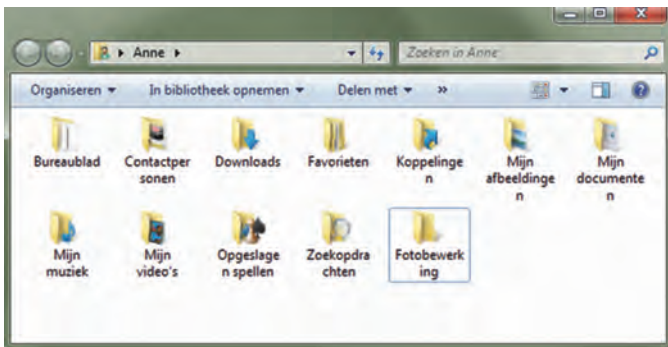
Anne ▸

Zoeken in Anne

Organiseren ▾ In bibliotheek opnemen ▾ Delen met ▾ »

Bureaublad

Contactpersonen

Downloads

Favorieten

Koppelingen

Mijn afbeeldingen

Mijn documenten

Mijn muziek

Mijn video's

Opgeslagen spellen

Zoekopdrachten

Fotobewerking